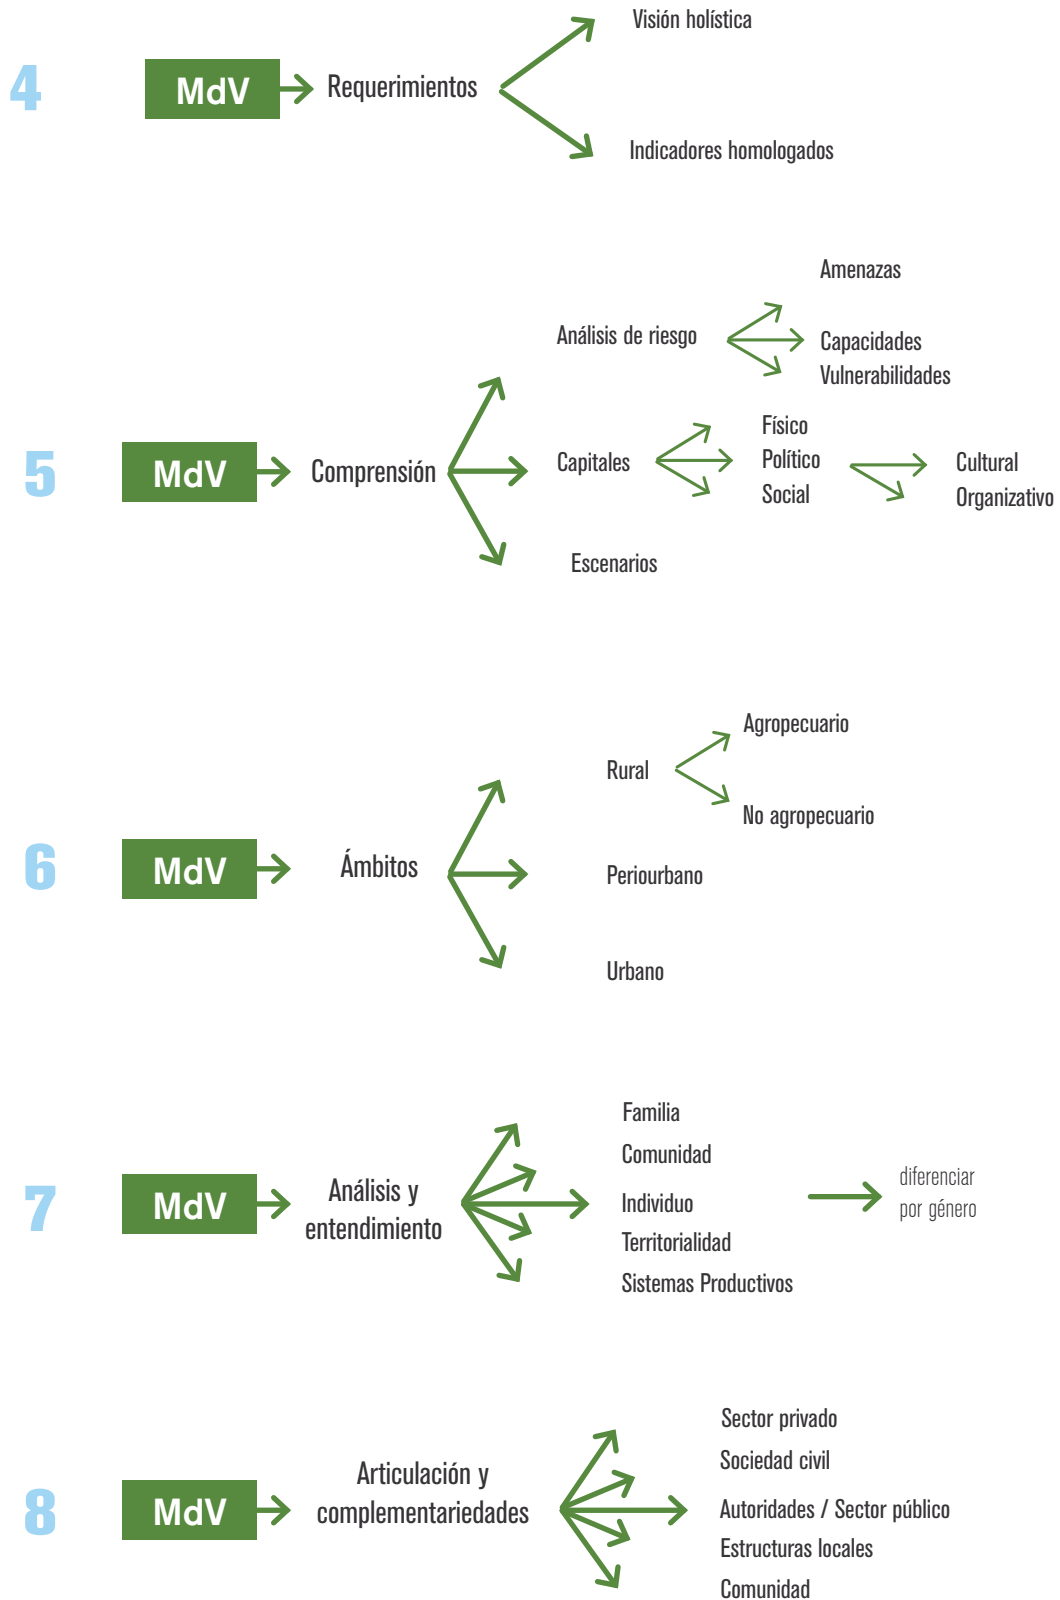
4

MdV

Requerimientos

Visión holística

Indicadores homologados

5

MdV

Comprensión

Análisis de riesgo

Amenazas

Capacidades

Vulnerabilidades

Capitales

Físico

Político

Social

Cultural

Organizativo

Escenarios

6

MdV

Ámbitos

Rural

Agropecuario

No agropecuario

Periourbano

Urbano

7

MdV

Análisis y entendimiento

Familia

Comunidad

Individuo

Territorialidad

Sistemas Productivos

diferenciar por género

8

MdV

Articulación y complementariedades

Sector privado

Sociedad civil

Autoridades / Sector público

Estructuras locales

Comunidad